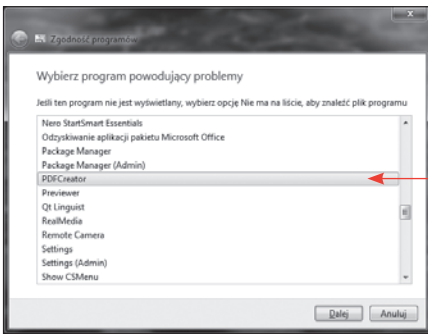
Zgodność programów

Wybierz program powodujący problemy

Jeśli ten program nie jest wyświetlany, wybierz opcję Nie ma na liście, aby znaleźć plik programu

Nero StartSmart Essentials
Odzyskiwanie aplikacji pakietu Microsoft Office
Package Manager
Package Manager (Admin)
PDFCreator
Previewer
Qt Linguist
RealMedia
Remote Camera
Settings
Settings (Admin)
Show CSMenu

Dalej
Anuluj